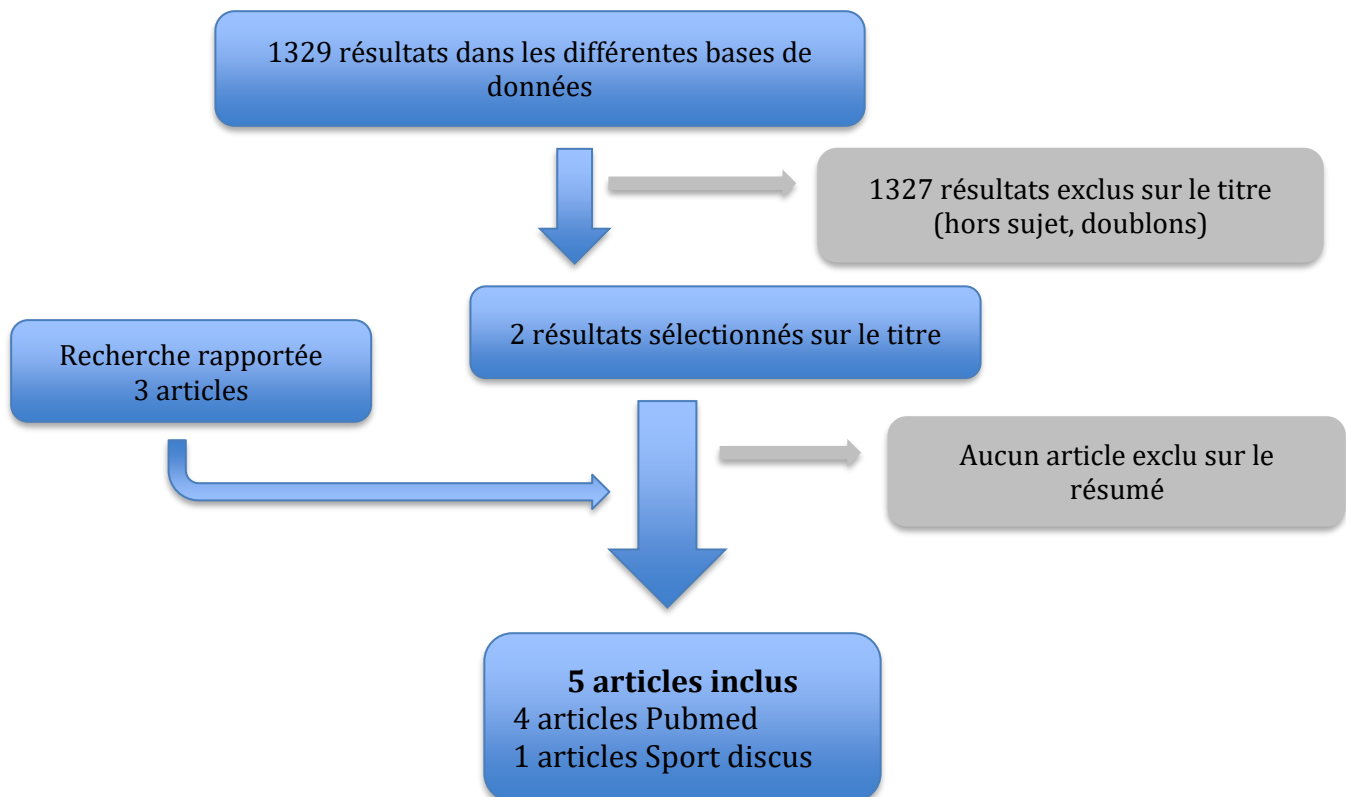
1329 résultats dans les différentes bases de données

1327 résultats exclus sur le titre (hors sujet, doublons)

2 résultats sélectionnés sur le titre

Recherche rapportée
3 articles

Aucun article exclu sur le résumé

**5 articles inclus**
4 articles Pubmed
1 articles Sport discus